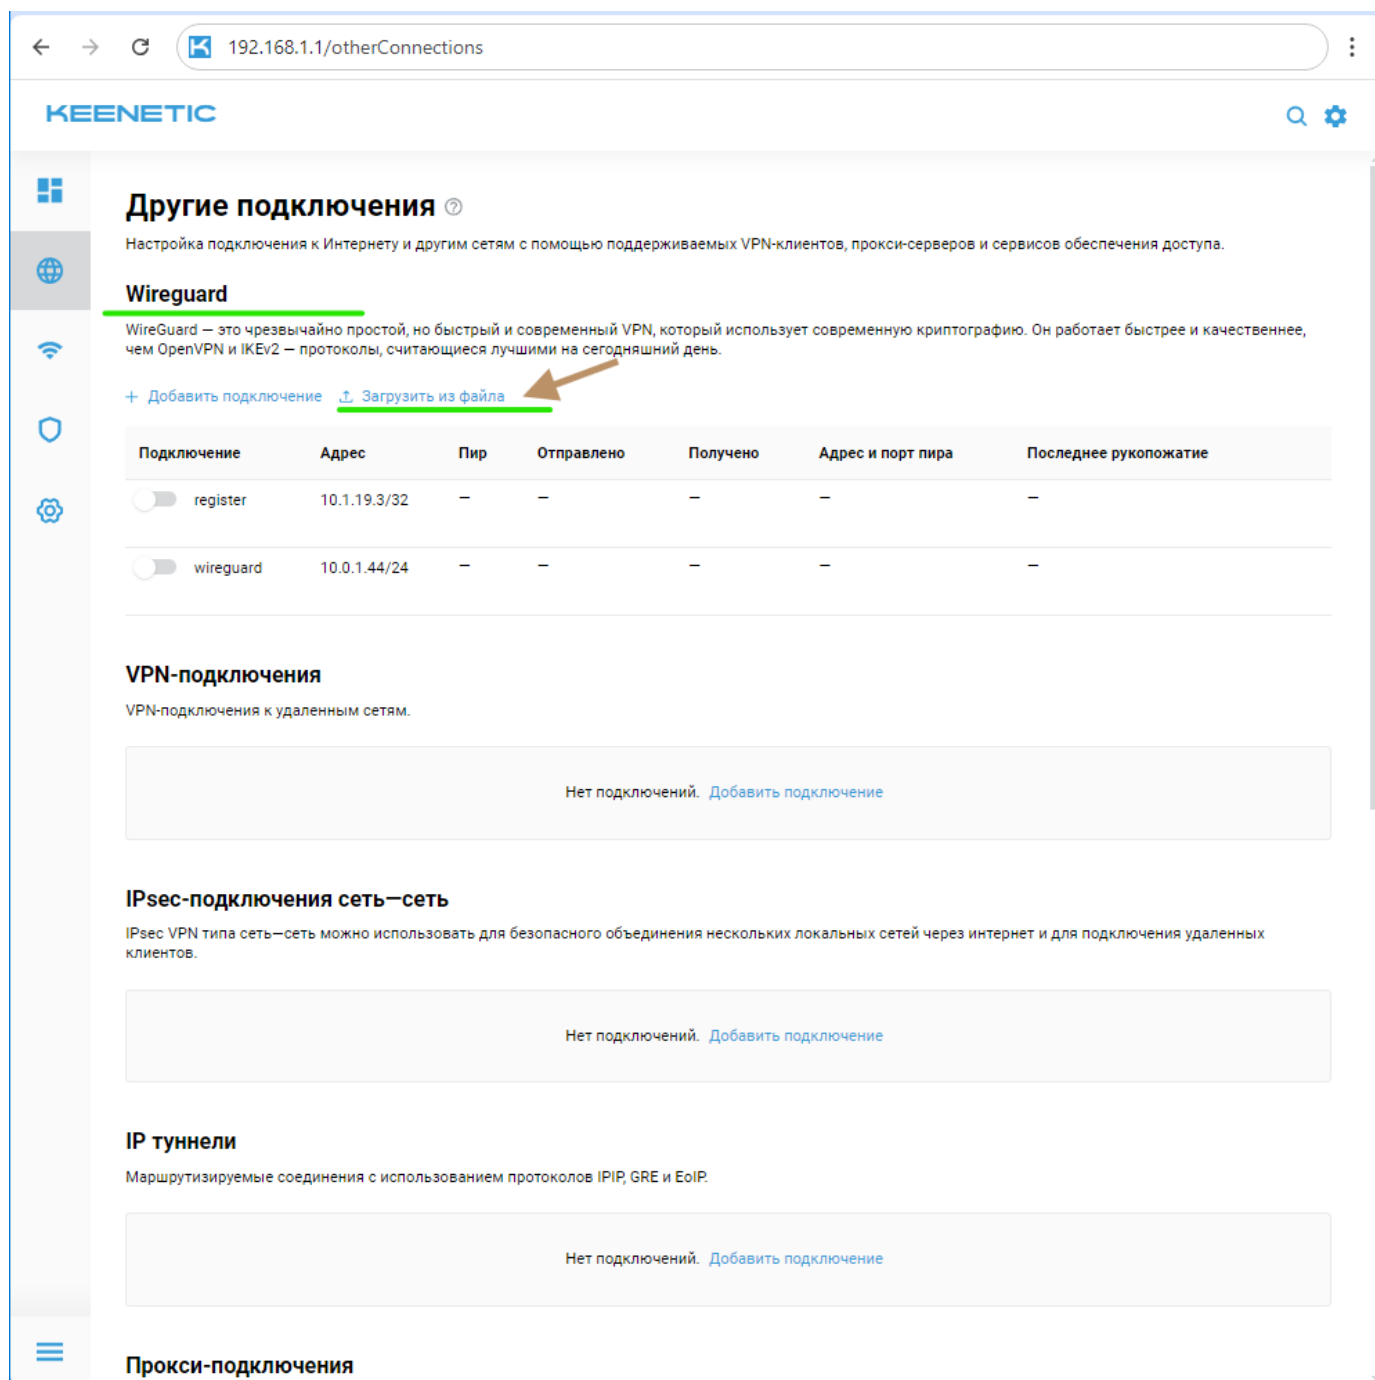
192.168.1.1/otherConnections

KEENETIC

Другие подключения

Настройка подключения к Интернету и другим сетям с помощью поддерживаемых VPN-клиентов, прокси-серверов и сервисов обеспечения доступа.

Wireguard

WireGuard — это чрезвычайно простой, но быстрый и современный VPN, который использует современную криптографию. Он работает быстрее и качественнее, чем OpenVPN и IKEv2 — протоколы, считающиеся лучшими на сегодняшний день.

+ Добавить подключение   Загрузить из файла

| Подключение | Адрес | Пир | Отправлено | Получено | Адрес и порт пира | Последнее рукопожатие |
|---|---|---|---|---|---|---|
| register | 10.1.19.3/32 | – | – | – | – | – |
| wireguard | 10.0.1.44/24 | – | – | – | – | – |

VPN-подключения

VPN-подключения к удаленным сетям.

Нет подключений. Добавить подключение

IPsec-подключения сеть—сеть

IPsec VPN типа сеть—сеть можно использовать для безопасного объединения нескольких локальных сетей через интернет и для подключения удаленных клиентов.

Нет подключений. Добавить подключение

IP туннели

Маршрутизируемые соединения с использованием протоколов IPIP, GRE и EoIP.

Нет подключений. Добавить подключение

Прокси-подключения